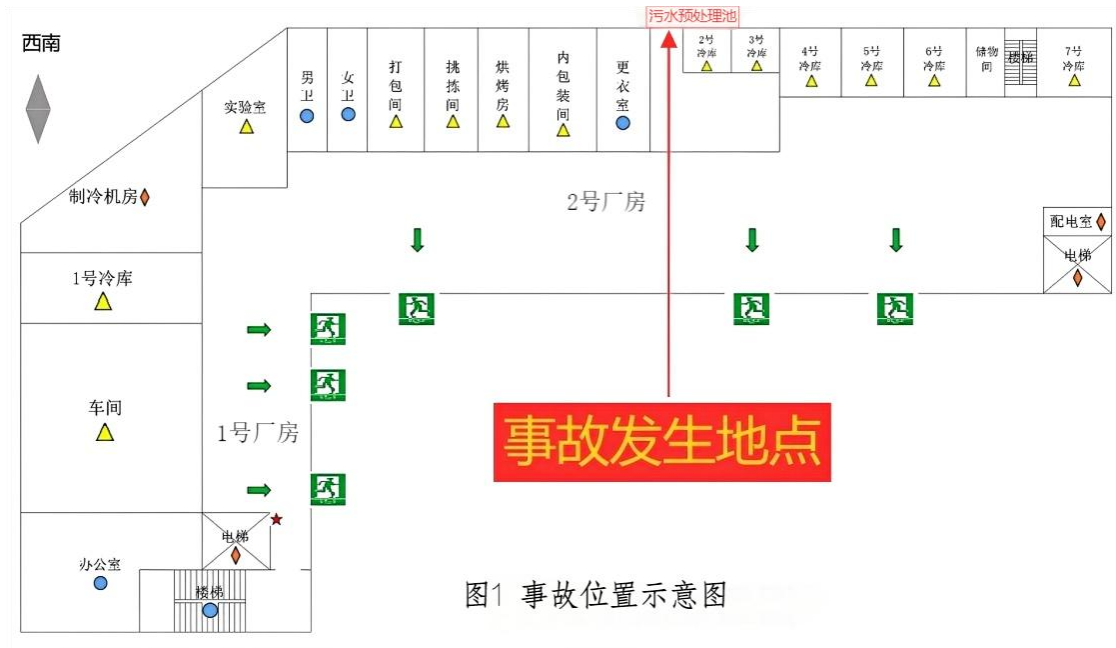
西南

污水预处理池

男卫

女卫

打包间

挑拣间

烘烤房

内包装间

更衣室

2号冷库

3号冷库

4号冷库

5号冷库

6号冷库

储物间

楼梯

7号冷库

实验室

制冷机房

2号厂房

配电室

电梯

1号冷库

车间

1号厂房

事故发生地点

电梯

办公室

楼梯

图1 事故位置示意图